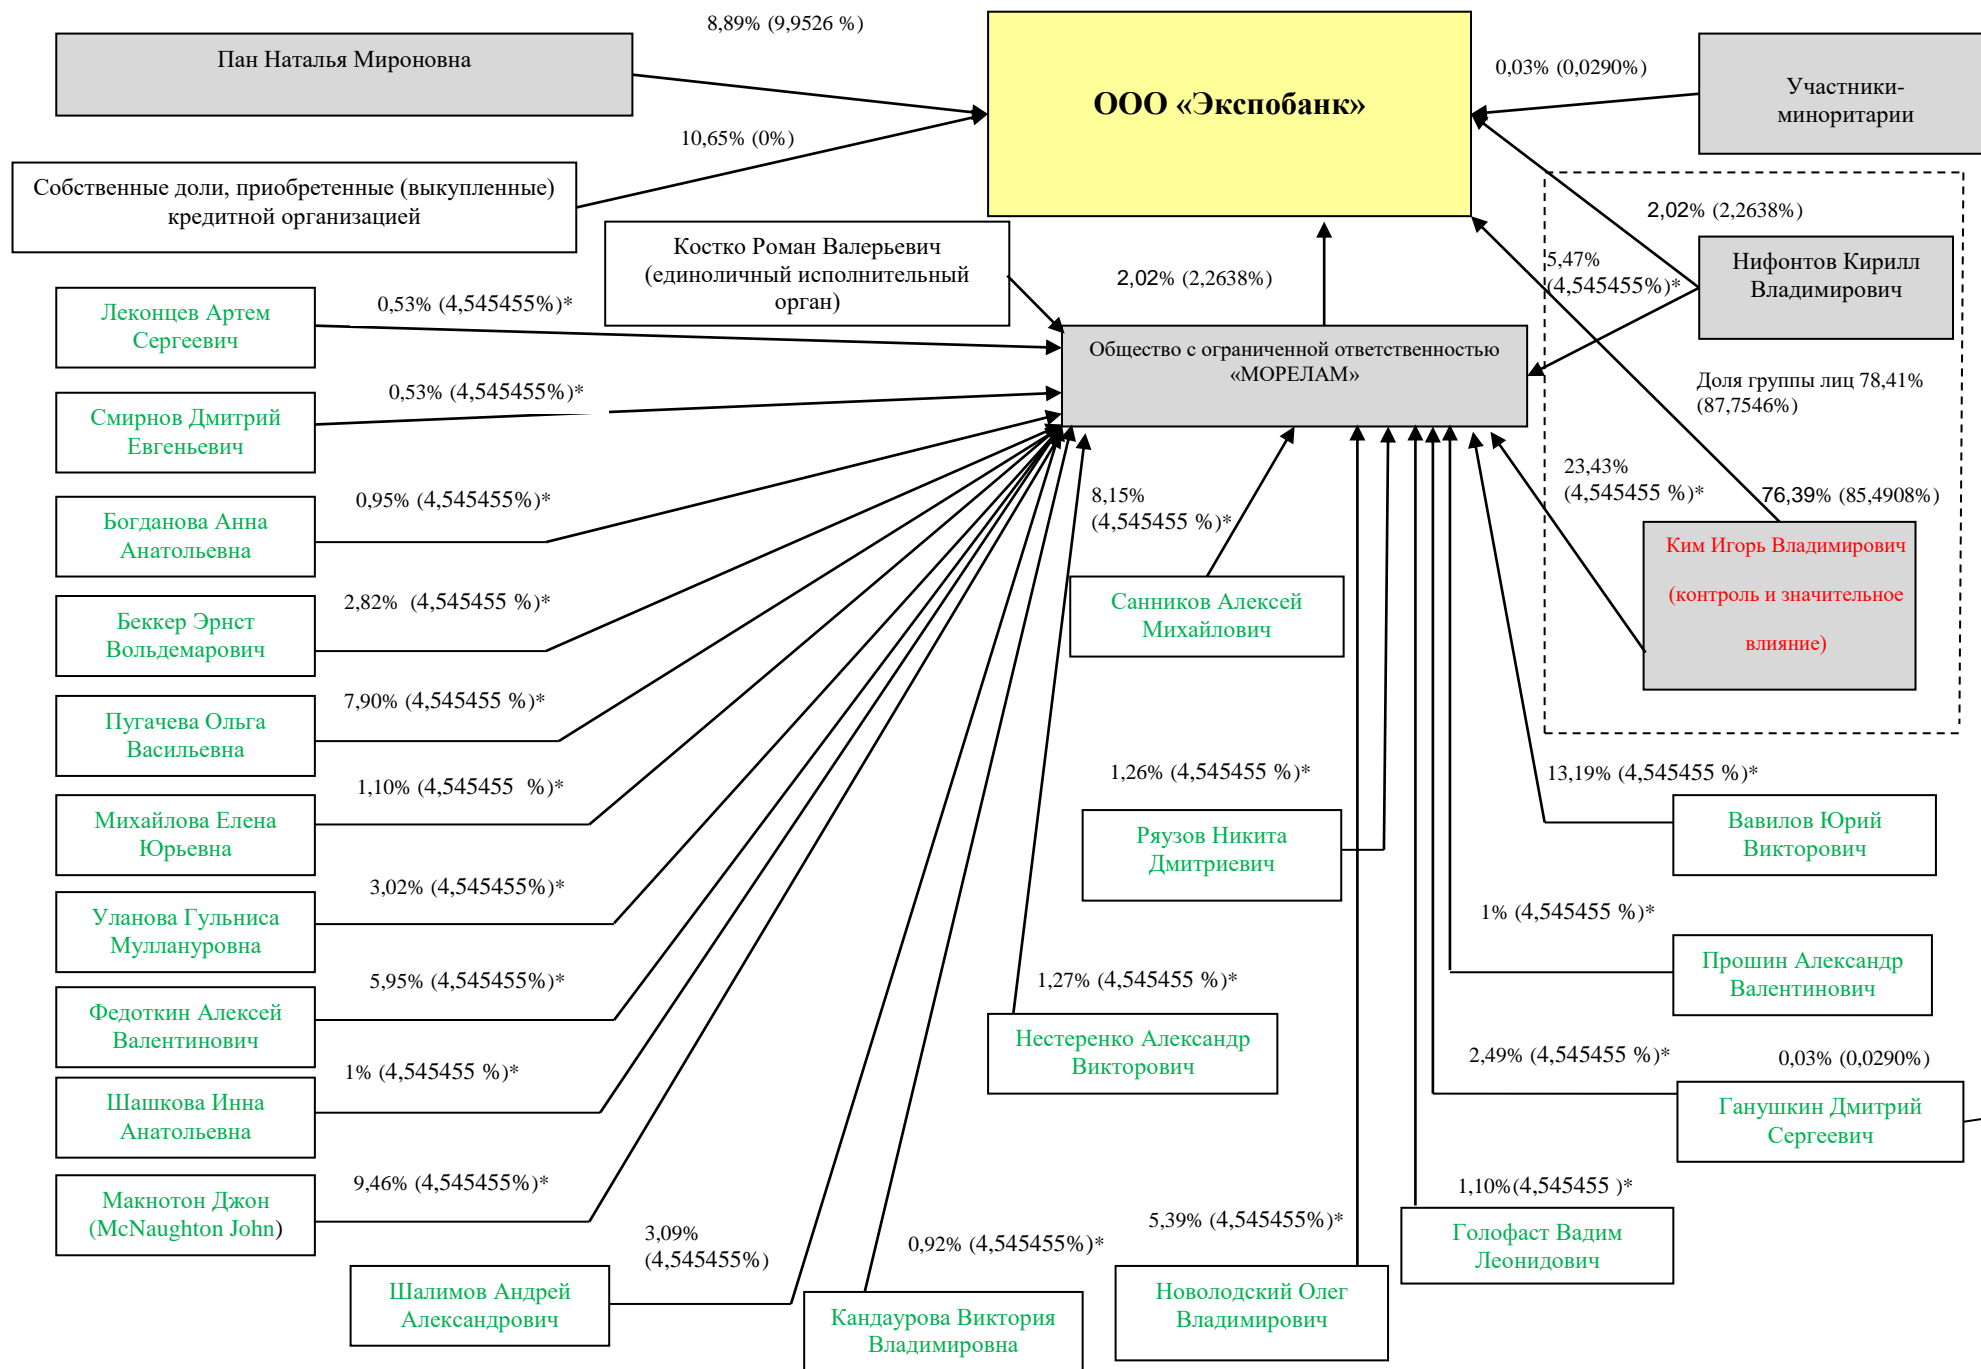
8,89% (9,9526 %)

Пан Наталья Мироновна

ООО «Экспобанк»

0,03% (0,0290%)

Участники-миноритарии

10,65% (0%)

Собственные доли, приобретенные (выкупленные) кредитной организацией

Костко Роман Валерьевич (единоличный исполнительный орган)

2,02% (2,2638%)

2,02% (2,2638%)

Нифонтов Кирилл Владимирович

5,47% (4,545455%)*

Леконцев Артем Сергеевич

0,53% (4,545455%)*

Общество с ограниченной ответственностью «МОРЕЛАМ»

Доля группы лиц 78,41% (87,7546%)

Смирнов Дмитрий Евгеньевич

0,53% (4,545455%)*

Богданова Анна Анатольевна

0,95% (4,545455%)*

8,15% (4,545455 %)*

23,43% (4,545455 %)*

76,39% (85,4908%)

Ким Игорь Владимирович

(контроль и значительное

влияние)

Беккер Эрнст Вольдемарович

2,82% (4,545455 %)*

Санников Алексей Михайлович

Пугачева Ольга Васильевна

7,90% (4,545455 %)*

Михайлова Елена Юрьевна

1,10% (4,545455 %)*

1,26% (4,545455 %)*

13,19% (4,545455 %)*

Ряузов Никита Дмитриевич

Вавилов Юрий Викторович

Уланова Гульниса Муллануровна

3,02% (4,545455%)*

1% (4,545455 %)*

Прошин Александр Валентинович

Федоткин Алексей Валентинович

5,95% (4,545455%)*

1,27% (4,545455 %)*

Нестеренко Александр Викторович

2,49% (4,545455 %)*

0,03% (0,0290%)

Шашкова Инна Анатольевна

1% (4,545455 %)*

Ганушкин Дмитрий Сергеевич

Макнотон Джон (McNaughton John)

9,46% (4,545455%)*

1,10%(4,545455 )*

3,09% (4,545455%)

5,39% (4,545455%)*

Голофаст Вадим Леонидович

Шалимов Андрей Александрович

0,92% (4,545455%)*

Новолодский Олег Владимирович

Кандаурова Виктория Владимировна